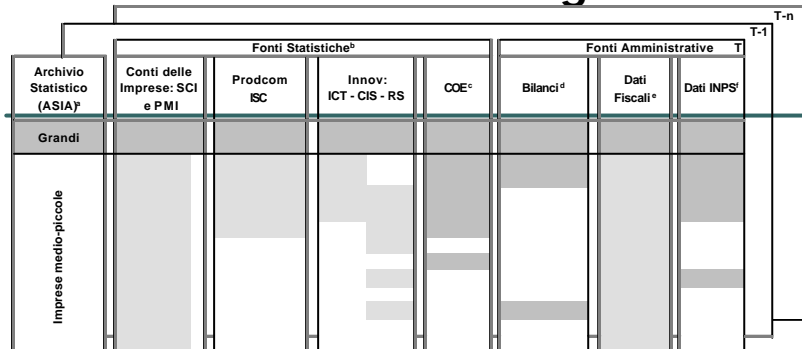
T-n

T-1

| Archivio Statistico (ASIA)$^a$ | Fonti Statistiche$^b$ | | | | Fonti Amministrative T | | |
|---|---|---|---|---|---|---|---|
| | Conti delle Imprese: SCI e PMI | Prodcom ISC | Innov: ICT - CIS - RS | COE$^c$ | Bilanci$^d$ | Dati Fiscali$^e$ | Dati INPS$^f$ |
| Grandi | | | | | | | |
| Imprese medio-piccole | | | | | | | |